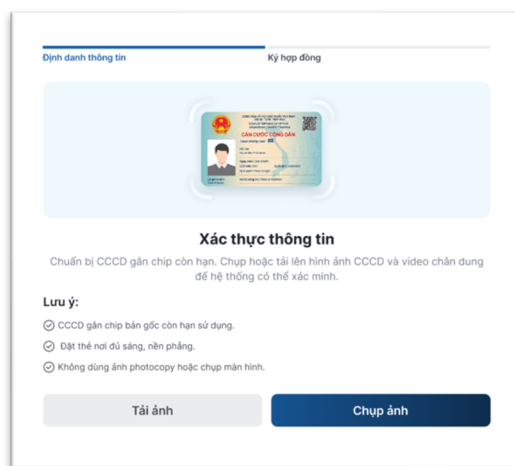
Định danh thông tin

Ký hợp đồng

CĂN CƯỚC CÔNG DÂN

Xác thực thông tin

Chuẩn bị CCCD gắn chip còn hạn. Chụp hoặc tải lên hình ảnh CCCD và video chân dung để hệ thống có thể xác minh.

Lưu ý:

CCCD gắn chip bản gốc còn hạn sử dụng.

Đặt thẻ nơi đủ sáng, nền phẳng.

Không dùng ảnh photocopy hoặc chụp màn hình.

Tải ảnh

Chụp ảnh